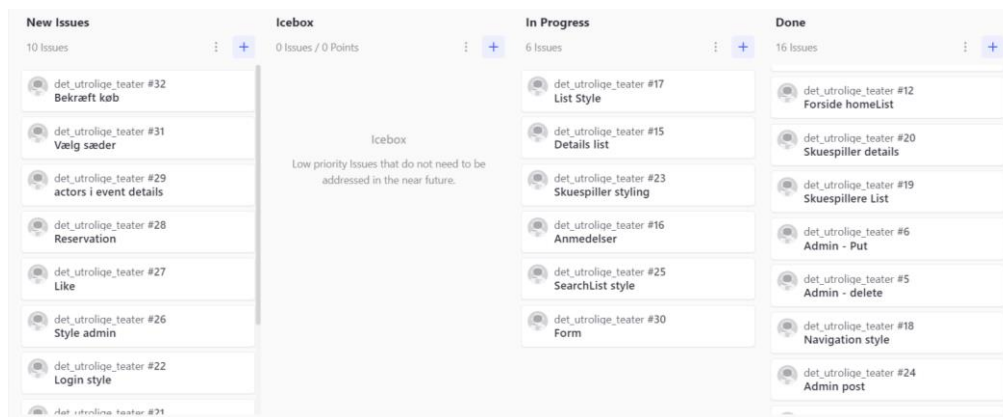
New Issues
10 Issues
⋮ +

det_utrolige_teater #32
Bekræft køb

det_utrolige_teater #31
Vælg sæder

det_utrolige_teater #29
actors i event details

det_utrolige_teater #28
Reservation

det_utrolige_teater #27
Like

det_utrolige_teater #26
Style admin

det_utrolige_teater #22
Login style

det_utrolige_teater #21

Icebox
0 Issues / 0 Points
⋮ +

Icebox
Low priority Issues that do not need to be addressed in the near future.

In Progress
6 Issues
⋮ +

det_utrolige_teater #17
List Style

det_utrolige_teater #15
Details list

det_utrolige_teater #23
Skuespiller styling

det_utrolige_teater #16
Anmedelser

det_utrolige_teater #25
SearchList style

det_utrolige_teater #30
Form

Done
16 Issues
⋮ +

det_utrolige_teater #12
Forside homeList

det_utrolige_teater #20
Skuespiller details

det_utrolige_teater #19
Skuespillere List

det_utrolige_teater #6
Admin - Put

det_utrolige_teater #5
Admin - delete

det_utrolige_teater #18
Navigation style

det_utrolige_teater #24
Admin post